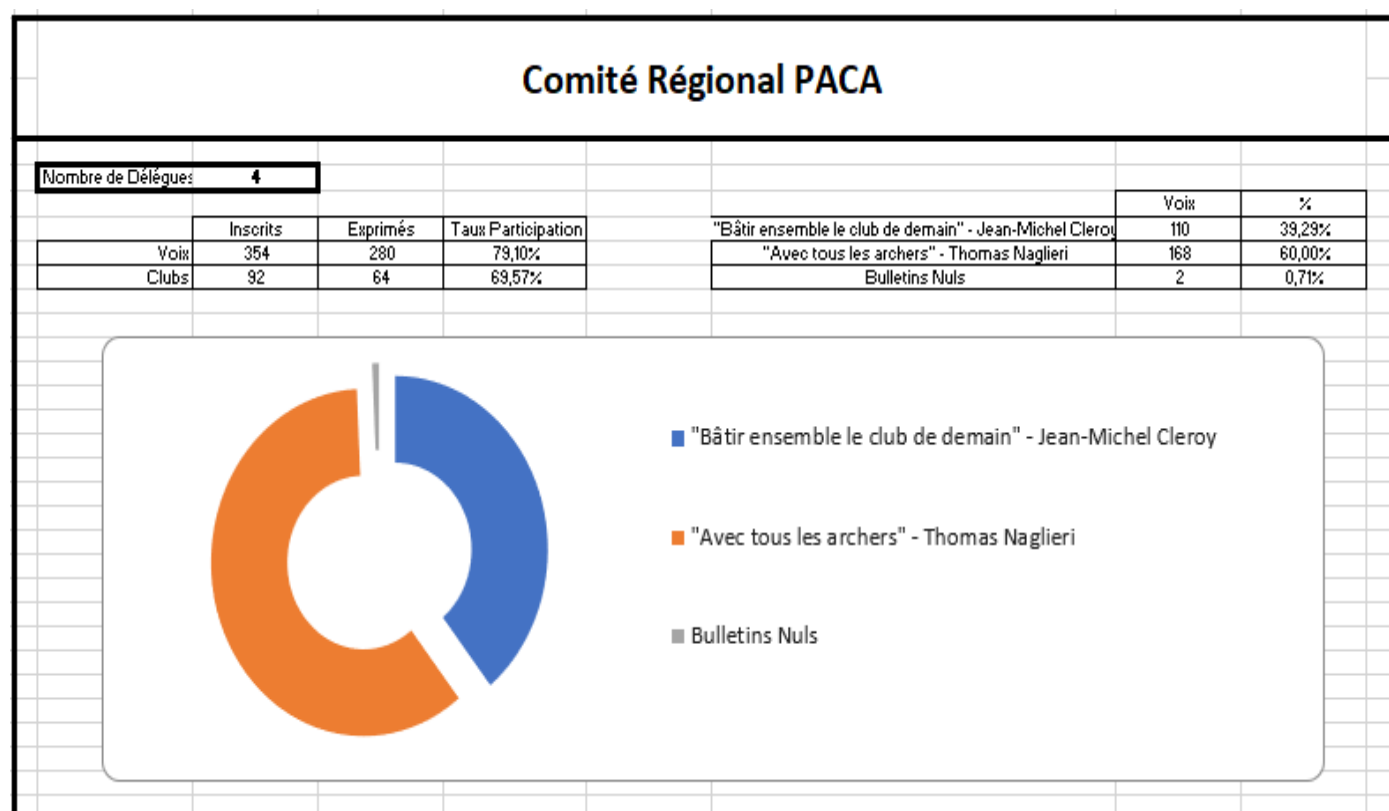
Comité Régional PACA

| Nombre de Délégues | 4 |
|---|---|

| | Inscrits | Exprimés | Taux Participation |
|---|---|---|---|
| Voix | 354 | 280 | 79,10% |
| Clubs | 92 | 64 | 69,57% |

| | Voix | % |
|---|---|---|
| "Bâtir ensemble le club de demain" - Jean-Michel Cleroy | 110 | 39,29% |
| "Avec tous les archers" - Thomas Naglieri | 168 | 60,00% |
| Bulletins Nuls | 2 | 0,71% |

"Bâtir ensemble le club de demain" - Jean-Michel Cleroy

"Avec tous les archers" - Thomas Naglieri

Bulletins Nuls